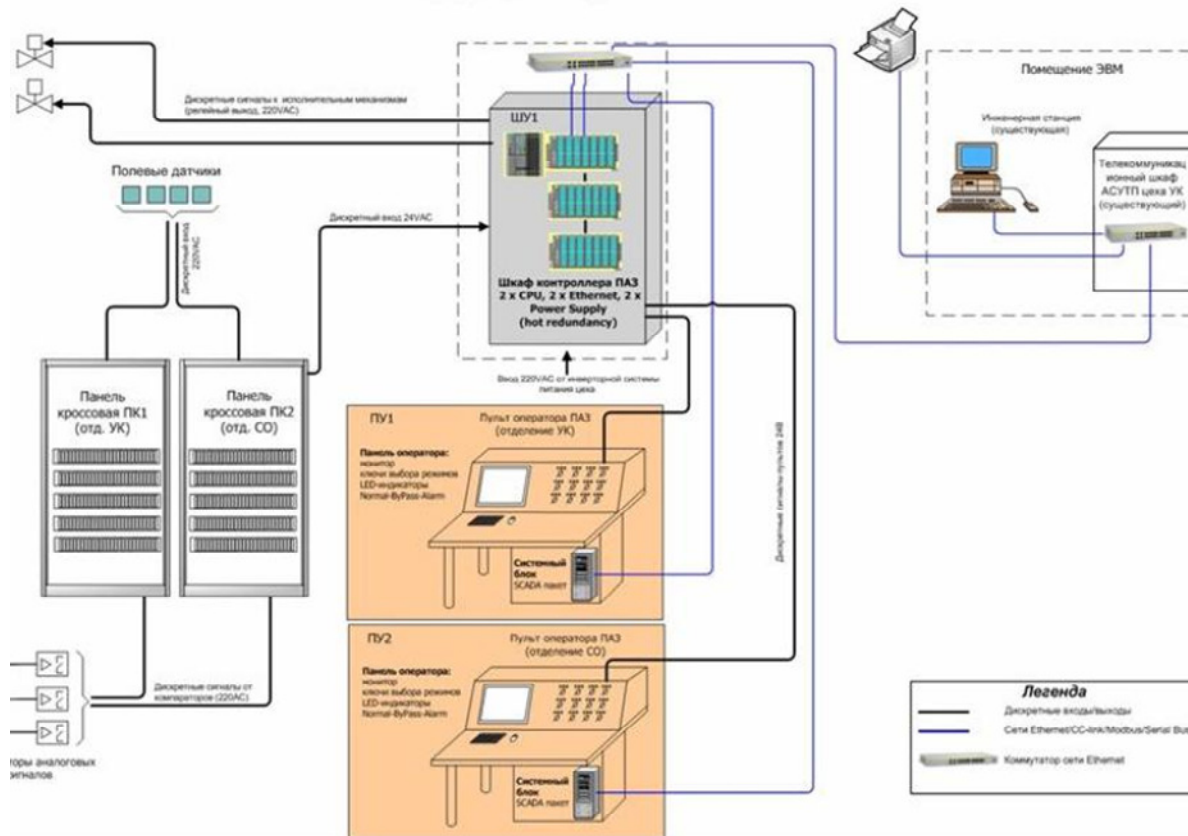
Дискретные сигналы к исполнительным механизмам (релейный выход, 220VAC)

ШУ1

Полевые датчики

Дискретный вход 220VAC

Дискретный вход 24VAC

Шкаф контроллера ПАЗ 2 x CPU, 2 x Ethernet, 2 x Power Supply (hot redundancy)

Вход 220VAC от инверторной системы питания цеха

Панель кроссовая ПК1 (отд. УК)

Панель кроссовая ПК2 (отд. СО)

Помещение ЭВМ

Инженерная станция (существующая)

Телекоммуникац ионный шкаф АСУТП цеха УК (существующий)

ПУ1

Пульт оператора ПАЗ (отделение УК)

Панель оператора: монитор ключи выбора режимов LED-индикаторы Normal-ByPass-Alarm

Системный блок SCADA пакет

Дискретные сигналы пультов 24В

ПУ2

Пульт оператора ПАЗ (отделение СО)

Панель оператора: монитор ключи выбора режимов LED-индикаторы Normal-ByPass-Alarm

Системный блок SCADA пакет

Дискретные сигналы от компараторов (220AC)

торы аналоговых игналов

Легенда

Дискретные входы/выходы

Сети Ethernet/CC-link/Modbus/Serial Bu

Коммутатор сети Ethernet